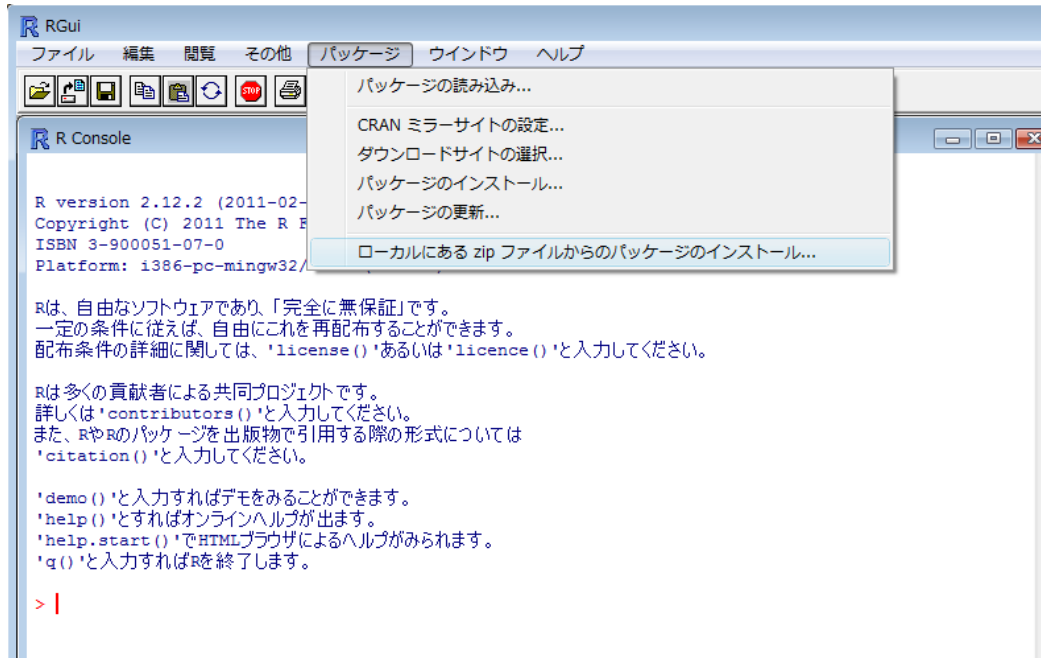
RGui

ファイル 編集 閲覧 その他 パッケージ ウインドウ ヘルプ

パッケージの読み込み...
CRAN ミラーサイトの設定...
ダウンロードサイトの選択...
パッケージのインストール...
パッケージの更新...
ローカルにある zip ファイルからのパッケージのインストール...

R Console

R version 2.12.2 (2011-02-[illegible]
Copyright (C) 2011 The R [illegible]
ISBN 3-900051-07-0
Platform: i386-pc-mingw32/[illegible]

Rは、自由なソフトウェアであり、「完全に無保証」です。
一定の条件に従えば、自由にこれを再配布することができます。
配布条件の詳細に関しては、'license()'あるいは'licence()'と入力してください。

Rは多くの貢献者による共同プロジェクトです。
詳しくは'contributors()'と入力してください。
また、RやRのパッケージを出版物で引用する際の形式については
'citation()'と入力してください。

'demo()'と入力すればデモをみることができます。
'help()'とすればオンラインヘルプが出ます。
'help.start()'でHTMLブラウザによるヘルプがみられます。
'q()'と入力すればRを終了します。

>